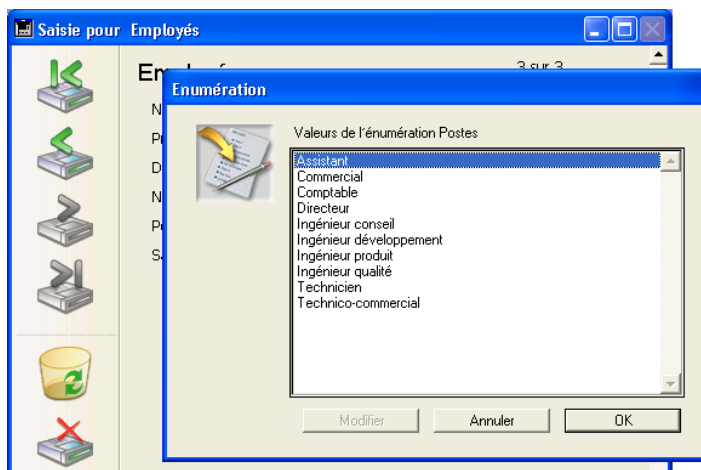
Saisie pour Employés

Em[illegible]

3 sur 3

N
Pr
D
N
Pr
S

Enumération

Valeurs de l'énumération Postes

Assistant
Commercial
Comptable
Directeur
Ingénieur conseil
Ingénieur développement
Ingénieur produit
Ingénieur qualité
Technicien
Technico-commercial

Modifier
Annuler
OK